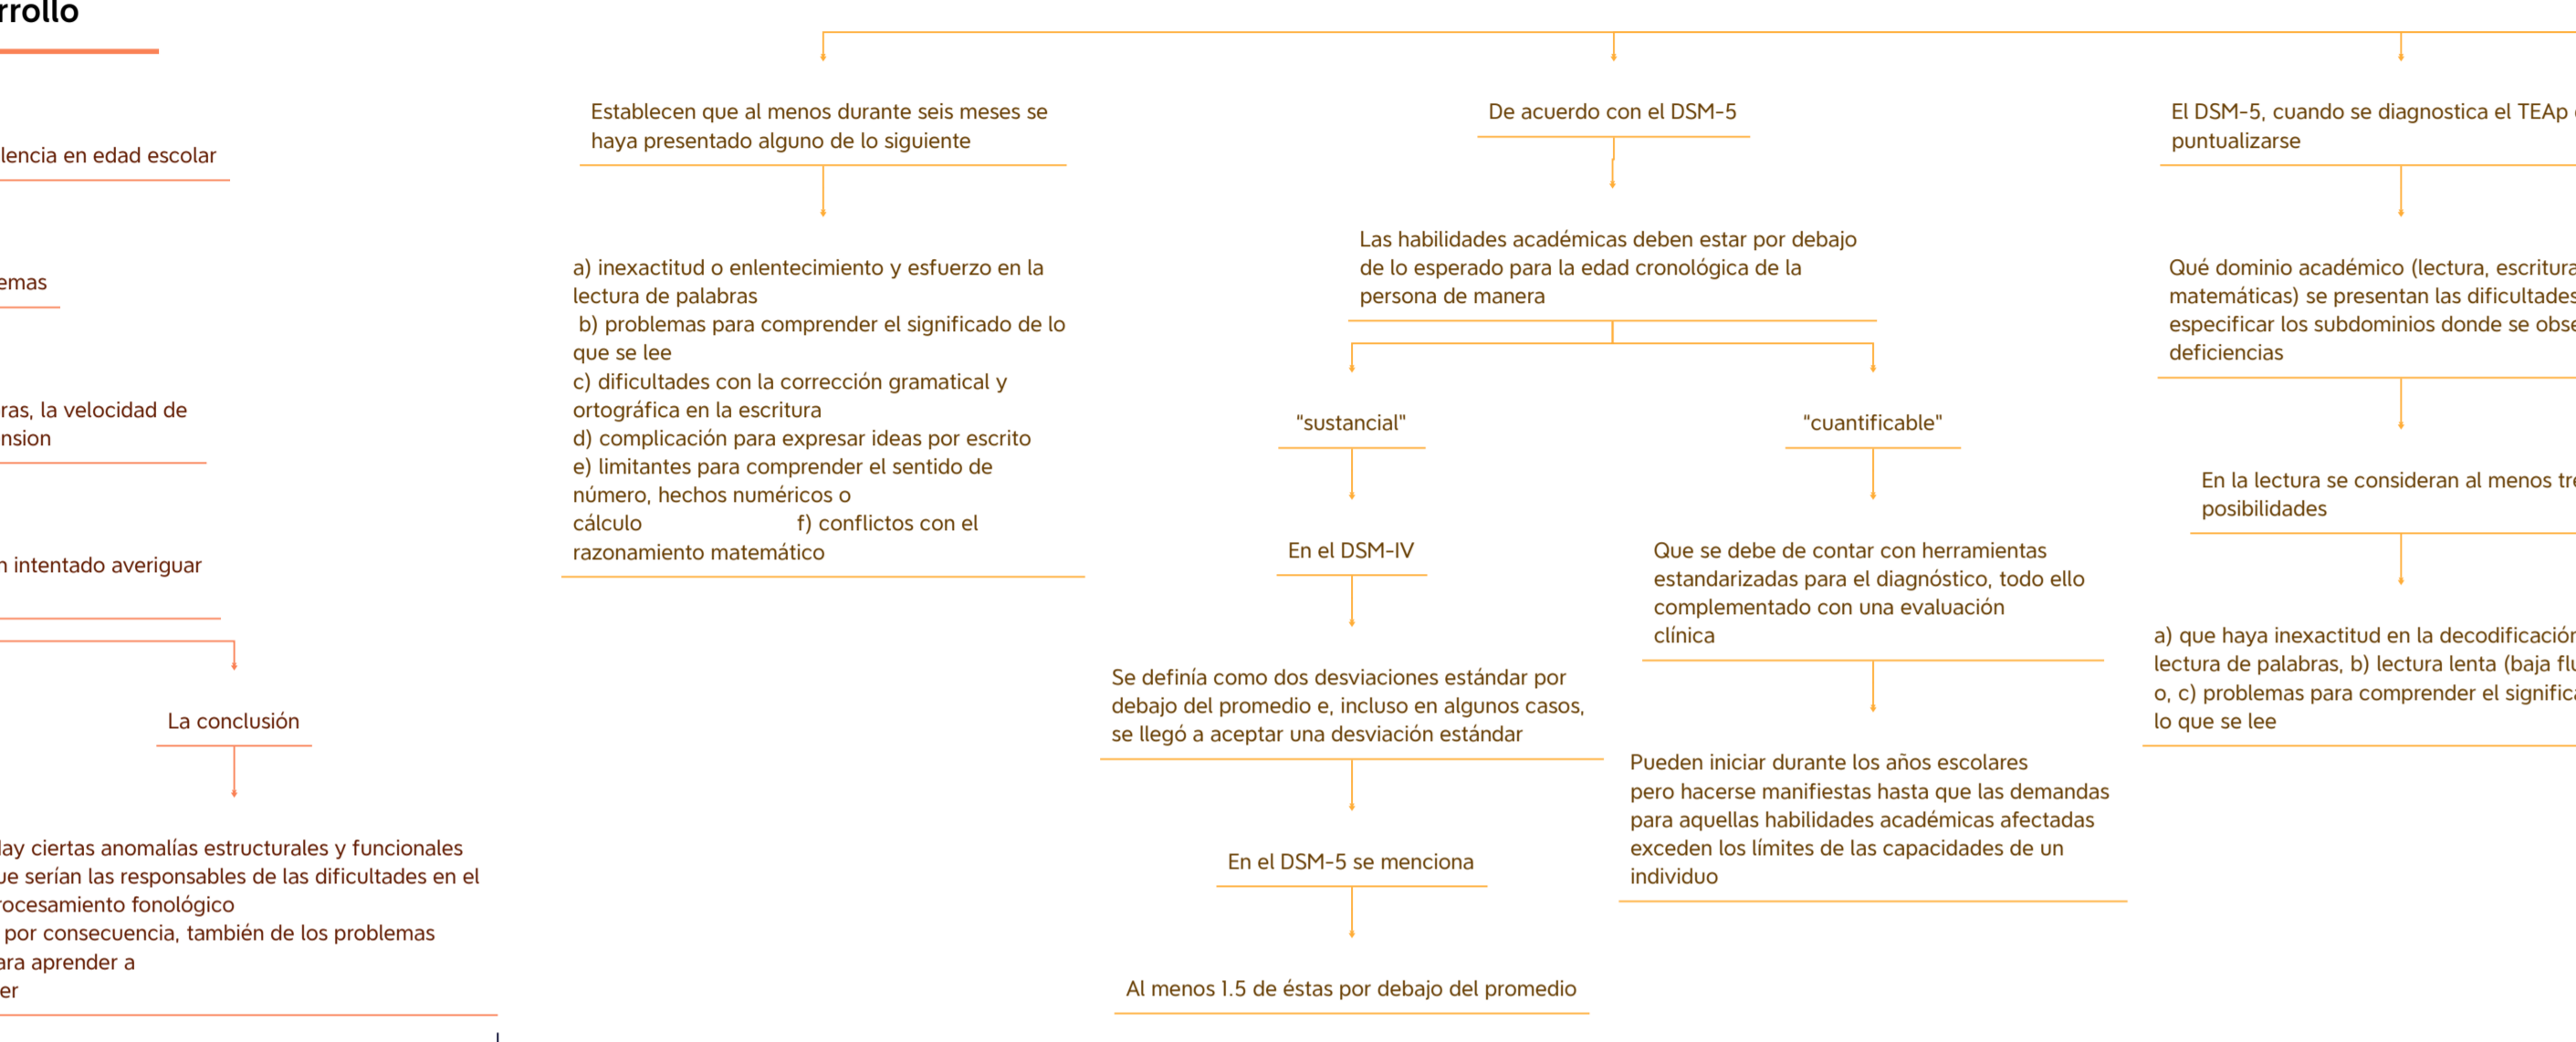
rrollo

lencia en edad escolar

emas

ras, la velocidad de nsion

n intentado averiguar

La conclusión

lay ciertas anomalías estructurales y funcionales ue serían las responsables de las dificultades en el rocesamiento fonológico por consecuencia, también de los problemas ara aprender a er

Establecen que al menos durante seis meses se haya presentado alguno de lo siguiente

a) inexactitud o enlentecimiento y esfuerzo en la lectura de palabras
b) problemas para comprender el significado de lo que se lee
c) dificultades con la corrección gramatical y ortográfica en la escritura
d) complicación para expresar ideas por escrito
e) limitantes para comprender el sentido de número, hechos numéricos o cálculo f) conflictos con el razonamiento matemático

De acuerdo con el DSM-5

Las habilidades académicas deben estar por debajo de lo esperado para la edad cronológica de la persona de manera

"sustancial"

En el DSM-IV

Se definía como dos desviaciones estándar por debajo del promedio e, incluso en algunos casos, se llegó a aceptar una desviación estándar

En el DSM-5 se menciona

Al menos 1.5 de éstas por debajo del promedio

"cuantificable"

Que se debe de contar con herramientas estandarizadas para el diagnóstico, todo ello complementado con una evaluación clínica

Pueden iniciar durante los años escolares pero hacerse manifiestas hasta que las demandas para aquellas habilidades académicas afectadas exceden los límites de las capacidades de un individuo

El DSM-5, cuando se diagnostica el TEAp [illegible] puntualizarse

Qué dominio académico (lectura, escritura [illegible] matemáticas) se presentan las dificultades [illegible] especificar los subdominios donde se obse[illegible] deficiencias

En la lectura se consideran al menos tr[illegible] posibilidades

a) que haya inexactitud en la decodificació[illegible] lectura de palabras, b) lectura lenta (baja flu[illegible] o, c) problemas para comprender el significa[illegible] lo que se lee